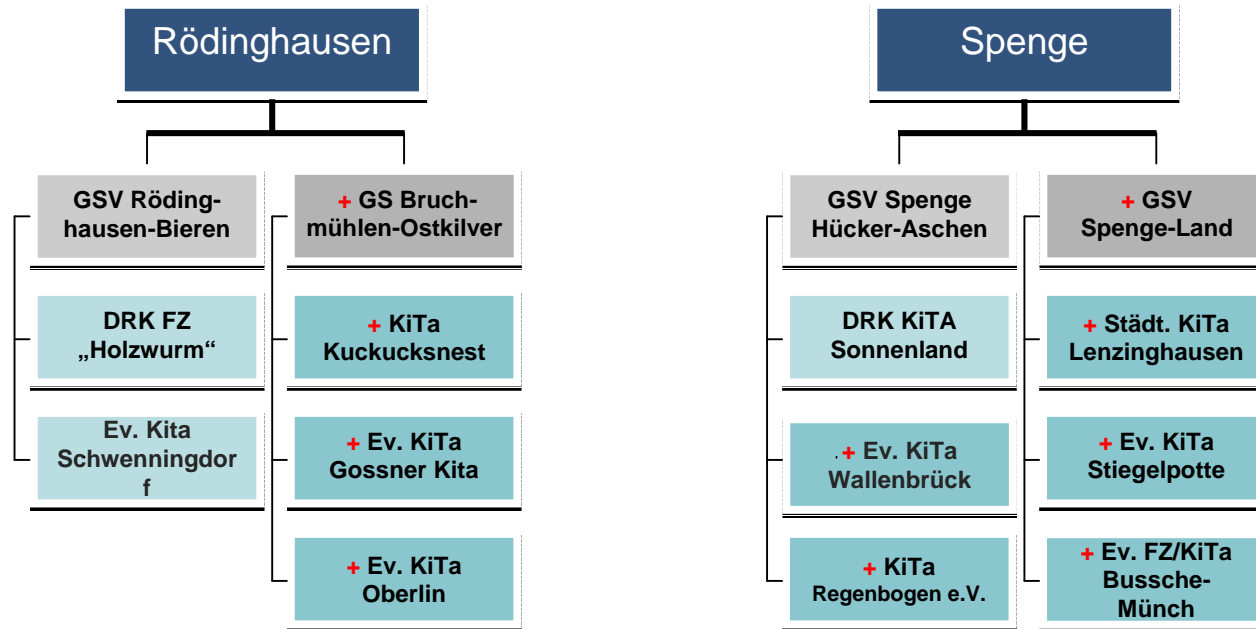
Rödinghausen

GSV Rödinghausen-Bieren

DRK FZ „Holzwurm“

Ev. Kita Schwenningdor f

+ GS Bruchmühlen-Ostkilver

+ KiTa Kuckucksnest

+ Ev. KiTa Gossner Kita

+ Ev. KiTa Oberlin

Spenge

GSV Spenge Hücker-Aschen

DRK KiTA Sonnenland

.+ Ev. KiTa Wallenbrück

+ KiTa Regenbogen e.V.

+ GSV Spenge-Land

+ Städt. KiTa Lenzinghausen

+ Ev. KiTa Stiegelpotte

+ Ev. FZ/KiTa Bussche-Münch